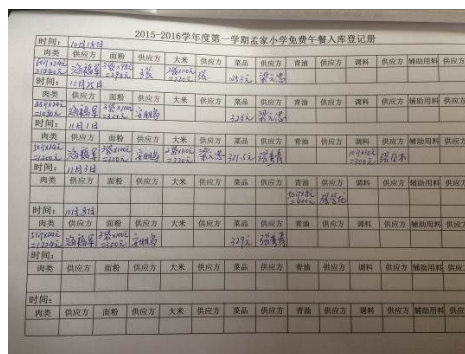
2015-2016学年度第一学期孟家小学免费午餐入库登记册

时间：10月28日

| 肉类 | 供应方 | 面粉 | 供应方 | 大米 | 供应方 | 菜品 | 供应方 | 青油 | 供应方 | 调料 | 供应方 | 辅助用料 | 供应方 |
|---|---|---|---|---|---|---|---|---|---|---|---|---|---|
| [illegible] | 海鹏肉 | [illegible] | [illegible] | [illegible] | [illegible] | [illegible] | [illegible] | | | | | | |

时间：11月4日

| 肉类 | 供应方 | 面粉 | 供应方 | 大米 | 供应方 | 菜品 | 供应方 | 青油 | 供应方 | 调料 | 供应方 | 辅助用料 | 供应方 |
|---|---|---|---|---|---|---|---|---|---|---|---|---|---|
| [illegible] | 海鹏肉 | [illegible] | 孟丽霞 | | | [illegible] | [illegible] | | | | | | |

时间：11月9日

| 肉类 | 供应方 | 面粉 | 供应方 | 大米 | 供应方 | 菜品 | 供应方 | 青油 | 供应方 | 调料 | 供应方 | 辅助用料 | 供应方 |
|---|---|---|---|---|---|---|---|---|---|---|---|---|---|
| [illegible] | 海鹏肉 | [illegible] | 孟丽霞 | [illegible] | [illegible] | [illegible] | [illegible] | | | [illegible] | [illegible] | | |

时间：11月9日

| 肉类 | 供应方 | 面粉 | 供应方 | 大米 | 供应方 | 菜品 | 供应方 | 青油 | 供应方 | 调料 | 供应方 | 辅助用料 | 供应方 |
|---|---|---|---|---|---|---|---|---|---|---|---|---|---|
| | | | | | | | | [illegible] | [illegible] | | | | |

时间：11月18日

| 肉类 | 供应方 | 面粉 | 供应方 | 大米 | 供应方 | 菜品 | 供应方 | 青油 | 供应方 | 调料 | 供应方 | 辅助用料 | 供应方 |
|---|---|---|---|---|---|---|---|---|---|---|---|---|---|
| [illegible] | 海鹏肉 | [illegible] | 孟丽霞 | | | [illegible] | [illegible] | | | | | | |

时间：

| 肉类 | 供应方 | 面粉 | 供应方 | 大米 | 供应方 | 菜品 | 供应方 | 青油 | 供应方 | 调料 | 供应方 | 辅助用料 | 供应方 |
|---|---|---|---|---|---|---|---|---|---|---|---|---|---|
| | | | | | | | | | | | | | |

时间：

| 肉类 | 供应方 | 面粉 | 供应方 | 大米 | 供应方 | 菜品 | 供应方 | 青油 | 供应方 | 调料 | 供应方 | 辅助用料 | 供应方 |
|---|---|---|---|---|---|---|---|---|---|---|---|---|---|
| | | | | | | | | | | | | | |